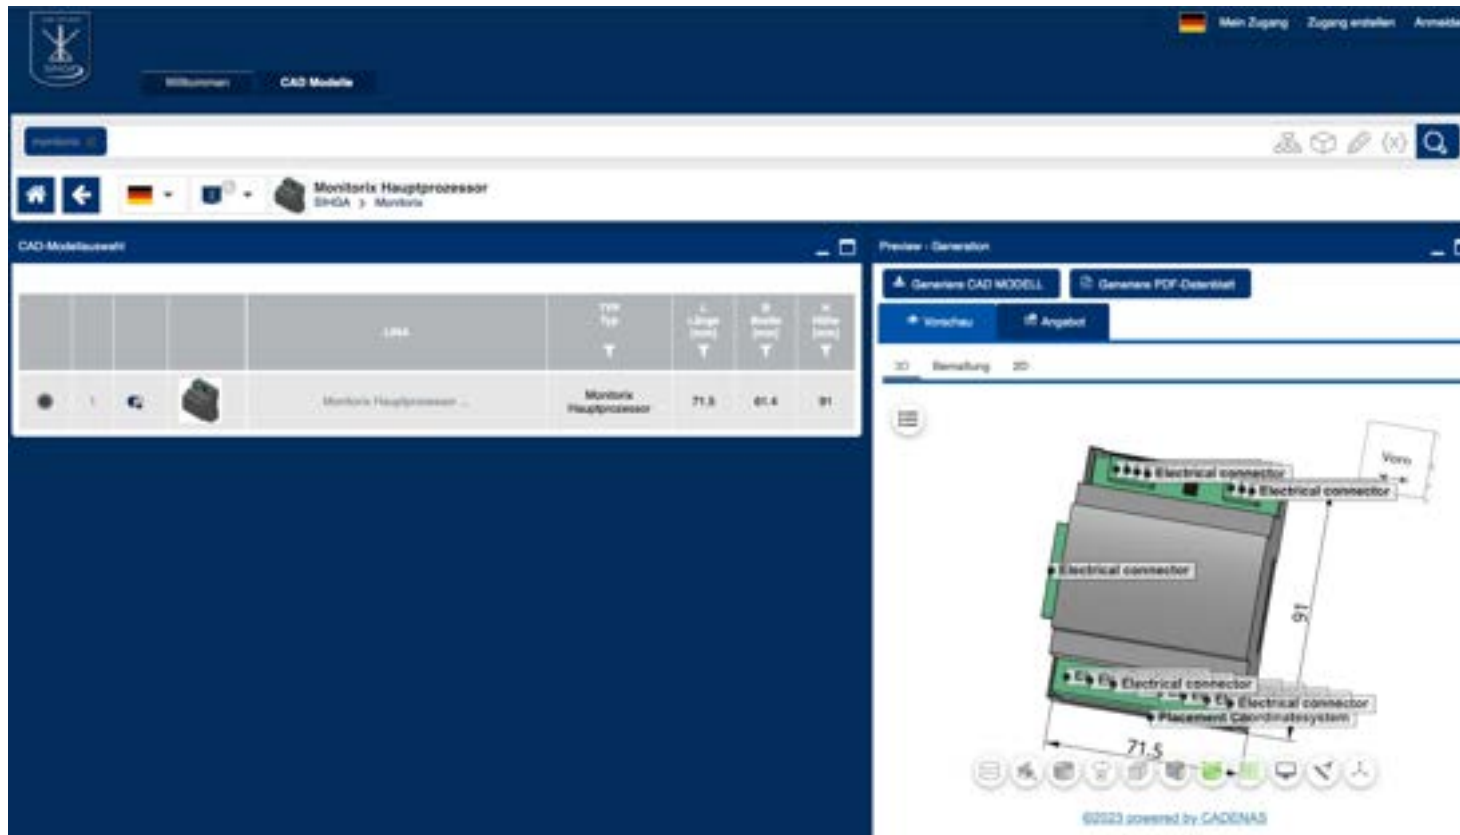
Mein Zugang Zugang erstellen Anmelde

Willkommen CAD Modelle

monitorix

Monitorix Hauptprozessor
SIHGA > Monitorix

CAD-Modellauswahl

| | | | | LINA | TYP Typ | L Länge [mm] | B Breite [mm] | H Höhe [mm] |
|---|---|---|---|---|---|---|---|---|
| | 1 | | | Monitorix Hauptprozessor ... | Monitorix Hauptprozessor | 71.5 | 61.4 | 91 |

Preview - Generation

Generiere CAD MODELL Generiere PDF-Datenblatt

Vorschau Angebot

3D Bemaßung 2D

Electrical connector
Electrical connector
Electrical connector
Electrical connector
Electrical connector
Placement Coordinatesystem
Vorn
91
71.5

©2023 powered by CADENAS